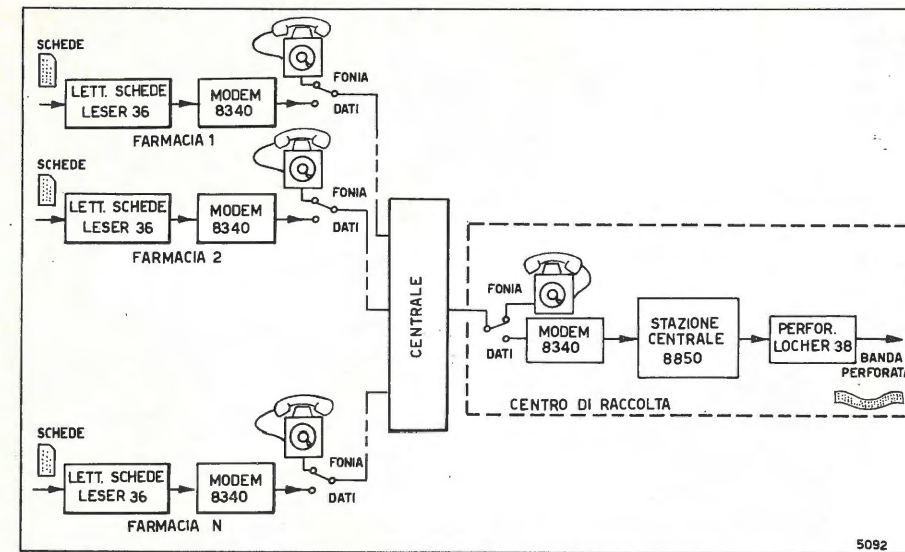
SCHEDE
LETT. SCHEDE LESER 36
MODEM 8340
FONIA
DATI
FARMACIA 1

SCHEDE
LETT. SCHEDE LESER 36
MODEM 8340
FONIA
DATI
FARMACIA 2

CENTRALE

FONIA
DATI
MODEM 8340
STAZIONE CENTRALE 8850
PERFOR. LOCHER 38
BANDA PERFORATA
CENTRO DI RACCOLTA

SCHEDE
LETT. SCHEDE LESER 36
MODEM 8340
FONIA
DATI
FARMACIA N

5092